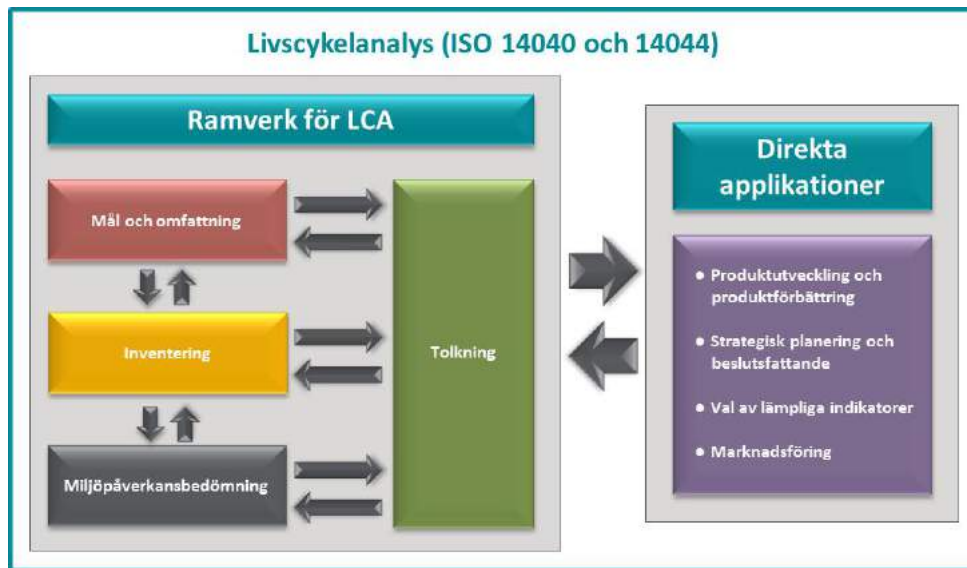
Livscykelanalys (ISO 14040 och 14044)

Ramverk för LCA

Mål och omfattning

Inventering

Miljöpåverkansbedömning

Tolkning

Direkta applikationer

- Produktutveckling och produktförbättring
- Strategisk planering och beslutsfattande
- Val av lämpliga indikatorer
- Marknadsföring